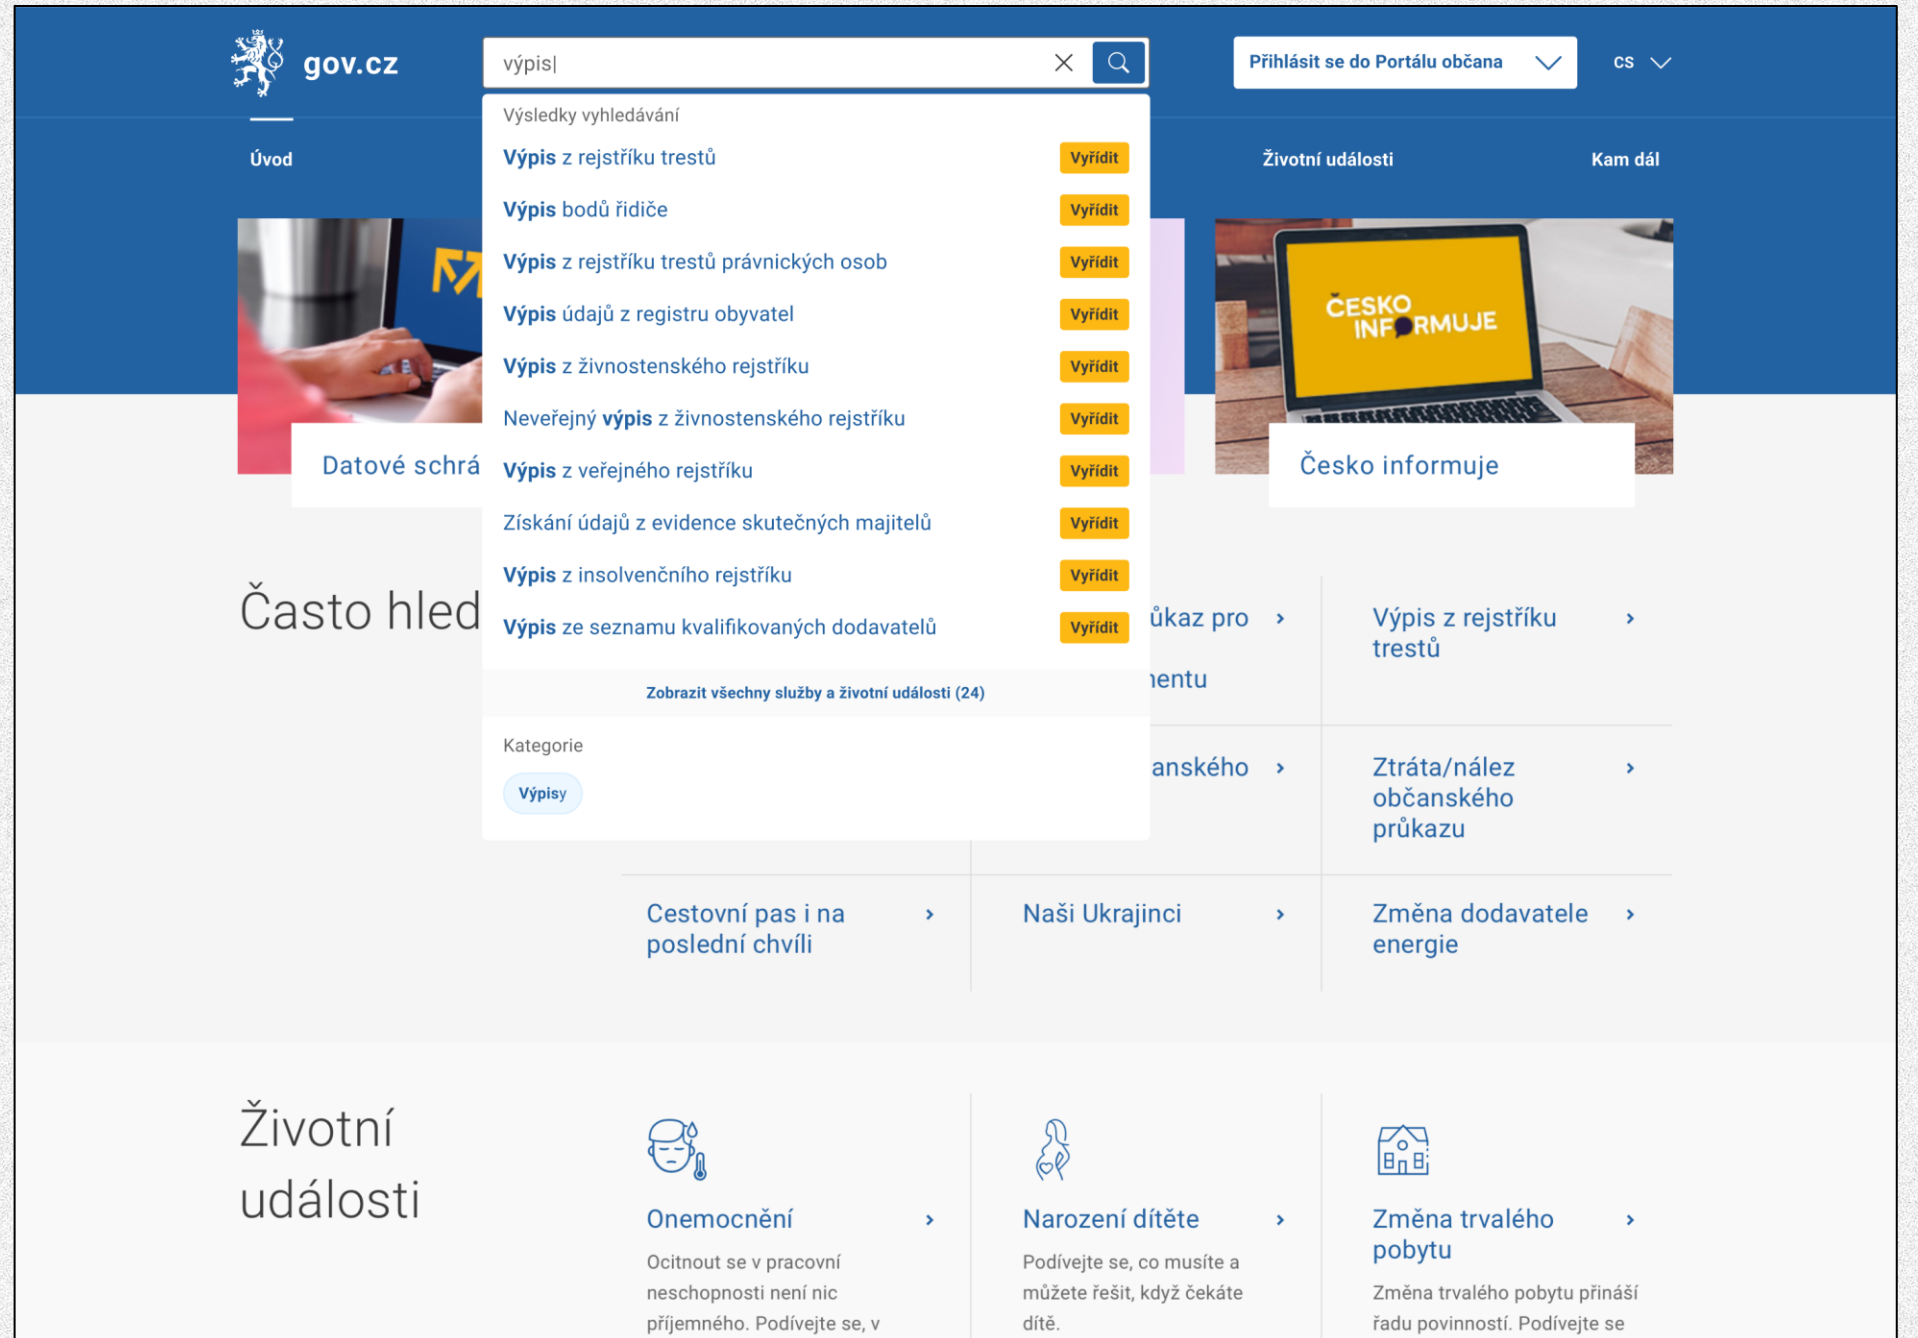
gov.cz

výpis|

Přihlásit se do Portálu občana

CS

Úvod

Životní události

Kam dál

Výsledky vyhledávání

Výpis z rejstříku trestů Vyřídit

Výpis bodů řidiče Vyřídit

Výpis z rejstříku trestů právnických osob Vyřídit

Výpis údajů z registru obyvatel Vyřídit

Výpis z živnostenského rejstříku Vyřídit

Neveřejný výpis z živnostenského rejstříku Vyřídit

Výpis z veřejného rejstříku Vyřídit

Získání údajů z evidence skutečných majitelů Vyřídit

Výpis z insolvenčního rejstříku Vyřídit

Výpis ze seznamu kvalifikovaných dodavatelů Vyřídit

Zobrazit všechny služby a životní události (24)

Kategorie

Výpisy

Datové schrá

ČESKO INFORMUJE

Česko informuje

Často hled

ůkaz pro
entu

Výpis z rejstříku trestů

anského

Ztráta/nález občanského průkazu

Cestovní pas i na poslední chvíli

Naši Ukrajinci

Změna dodavatele energie

Životní události

Onemocnění

Ocitnout se v pracovní neschopnosti není nic příjemného. Podívejte se, v

Narození dítěte

Podívejte se, co musíte a můžete řešit, když čekáte dítě.

Změna trvalého pobytu

Změna trvalého pobytu přináší řadu povinností. Podívejte se